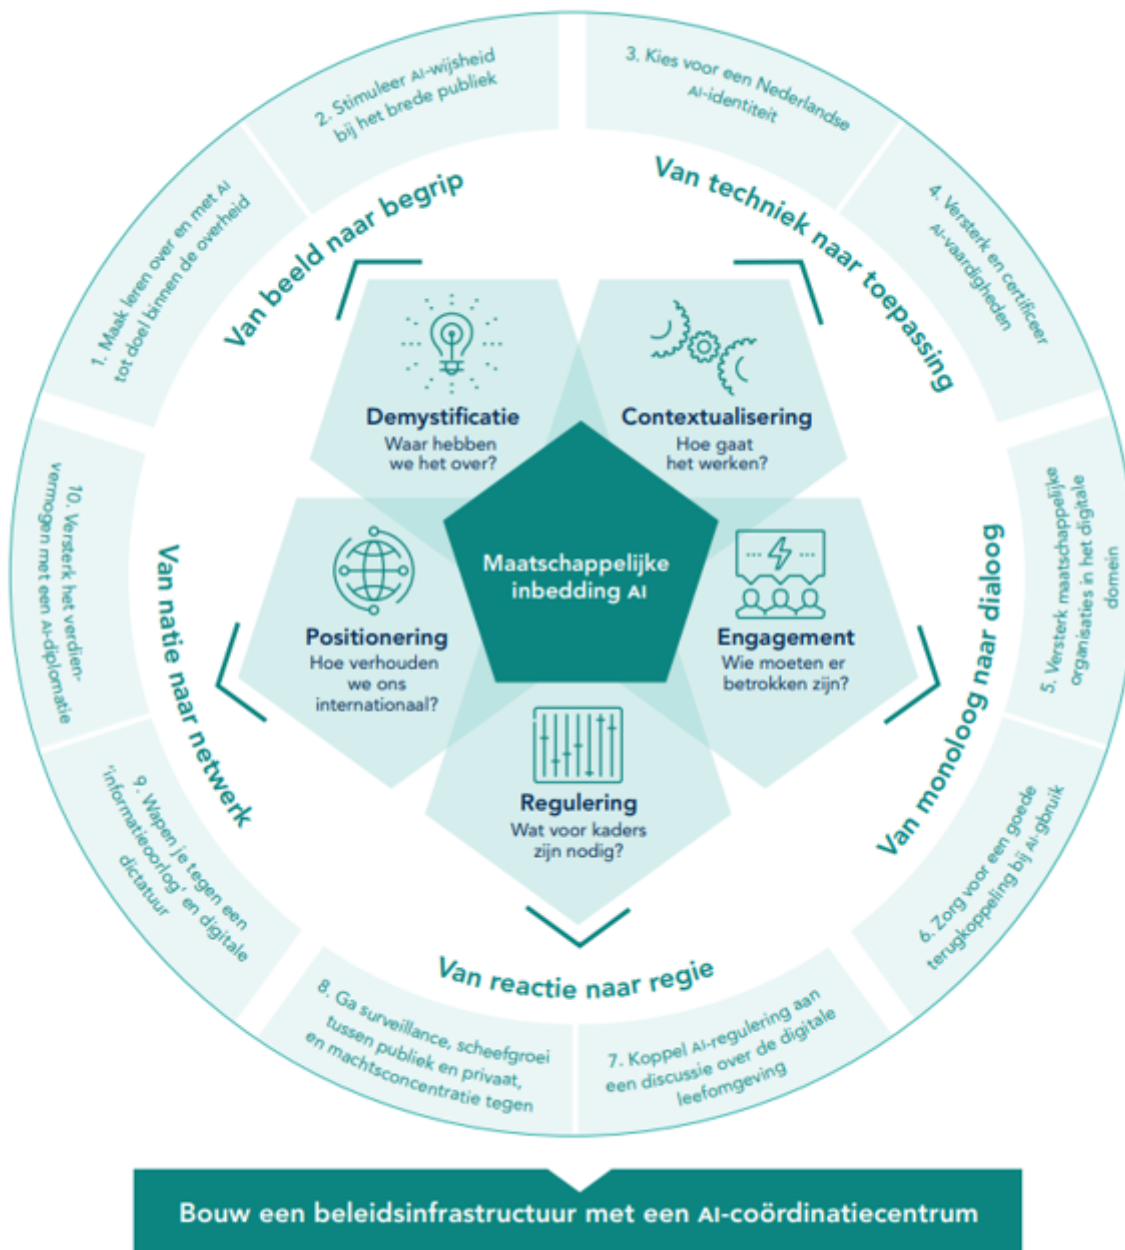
2. Stimuleer AI-wijsheid bij het brede publiek

3. Kies voor een Nederlandse AI-identiteit

1. Maak leren over en met AI tot doel binnen de overheid

4. Versterk en certificeer AI-vaardigheden

Van beeld naar begrip

Van techniek naar toepassing

Demystificatie
Waar hebben we het over?

Contextualisering
Hoe gaat het werken?

Maatschappelijke inbedding AI

10. Versterk het verdienvermogen met een AI-diplomatie

Van natie naar netwerk

Positionering
Hoe verhouden we ons internationaal?

Engagement
Wie moeten er betrokken zijn?

Van monoloog naar dialoog

5. Versterk maatschappelijke organisaties in het digitale domein

Regulering
Wat voor kaders zijn nodig?

9. Wapen je tegen een 'informatieoorlog' en digitale dictatuur

6. Zorg voor een goede terugkoppeling bij AI-gbruik

Van reactie naar regie

8. Ga surveillance, scheefgroei tussen publiek en privaat, en machtsconcentratie tegen

7. Koppel AI-regulering aan een discussie over de digitale leefomgeving

Bouw een beleidsinfrastructuur met een AI-coördinatiecentrum